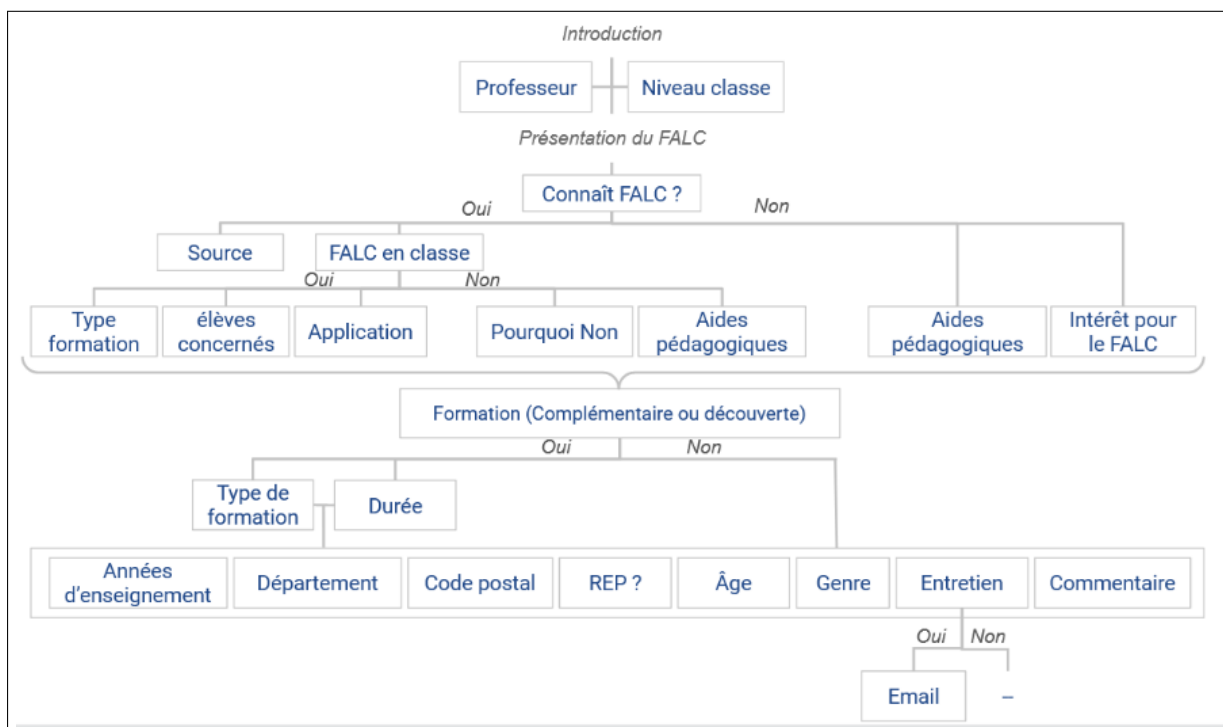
Introduction

Professeur

Niveau classe

Présentation du FALC

Connaît FALC ?

Oui

Non

Source

FALC en classe

Oui

Non

Type formation

élèves concernés

Application

Pourquoi Non

Aides pédagogiques

Aides pédagogiques

Intérêt pour le FALC

Formation (Complémentaire ou découverte)

Oui

Non

Type de formation

Durée

Années d'enseignement

Département

Code postal

REP ?

Âge

Genre

Entretien

Commentaire

Oui

Non

Email

–